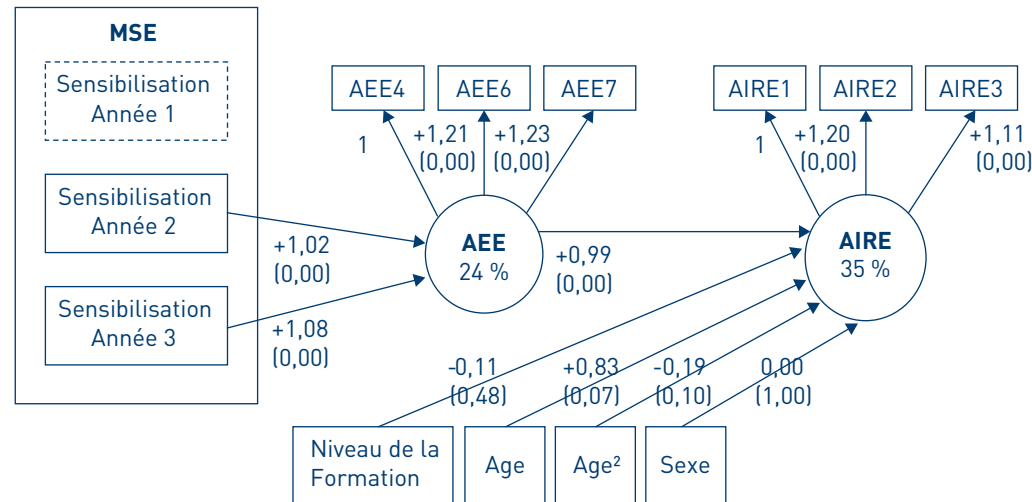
MSE

Sensibilisation Année 1

Sensibilisation Année 2

Sensibilisation Année 3

AEE4

AEE6

AEE7

1

+1,21 (0,00)

+1,23 (0,00)

+1,02 (0,00)

+1,08 (0,00)

AEE 24 %

+0,99 (0,00)

AIRE1

AIRE2

AIRE3

1

+1,20 (0,00)

+1,11 (0,00)

AIRE 35 %

-0,11 (0,48)

+0,83 (0,07)

-0,19 (0,10)

0,00 (1,00)

Niveau de la Formation

Age

Age²

Sexe